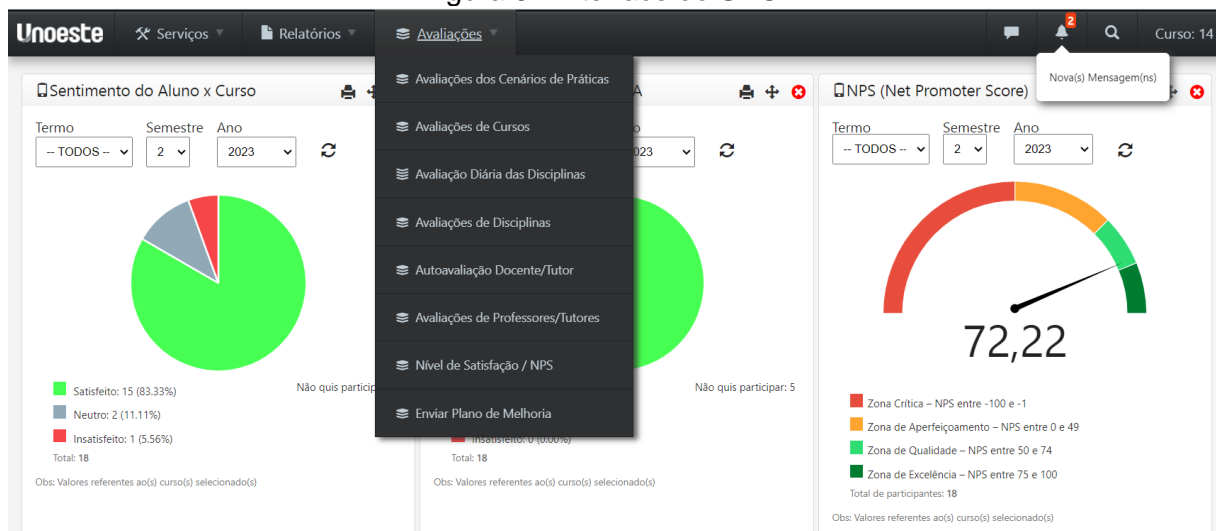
Unoeste Serviços Relatórios Avaliações Curso: 14

2

Nova(s) Mensagem(ns)

Sentimento do Aluno x Curso

Termo Semestre Ano
-- TODOS -- 2 2023

Satisfeito: 15 (83.33%)
Neutro: 2 (11.11%)
Insatisfeito: 1 (5.56%)
Total: 18

Não quis particip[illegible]

Obs: Valores referentes ao(s) curso(s) selecionado(s)

Avaliações dos Cenários de Práticas
Avaliações de Cursos
Avaliação Diária das Disciplinas
Avaliações de Disciplinas
Autoavaliação Docente/Tutor
Avaliações de Professores/Tutores
Nível de Satisfação / NPS
Enviar Plano de Melhoria

A

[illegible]o
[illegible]023

Não quis participar: 5

Insatisfeito: 0 (0.00%)
Total: 18

Obs: Valores referentes ao(s) curso(s) selecionado(s)

NPS (Net Promoter Score)

Termo Semestre Ano
-- TODOS -- 2 2023

72,22

Zona Crítica – NPS entre -100 e -1
Zona de Aperfeiçoamento – NPS entre 0 e 49
Zona de Qualidade – NPS entre 50 e 74
Zona de Excelência – NPS entre 75 e 100
Total de participantes: 18

Obs: Valores referentes ao(s) curso(s) selecionado(s)